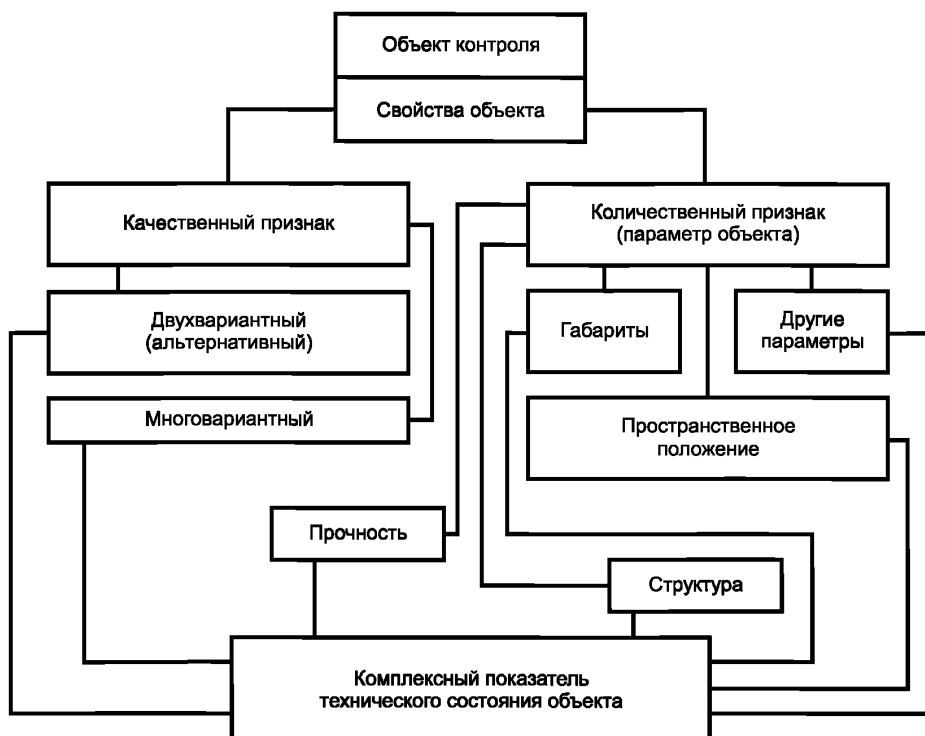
Объект контроля

Свойства объекта

Качественный признак

Количественный признак (параметр объекта)

Двухвариантный (альтернативный)

Габариты

Другие параметры

Многовариантный

Пространственное положение

Прочность

Структура

Комплексный показатель технического состояния объекта